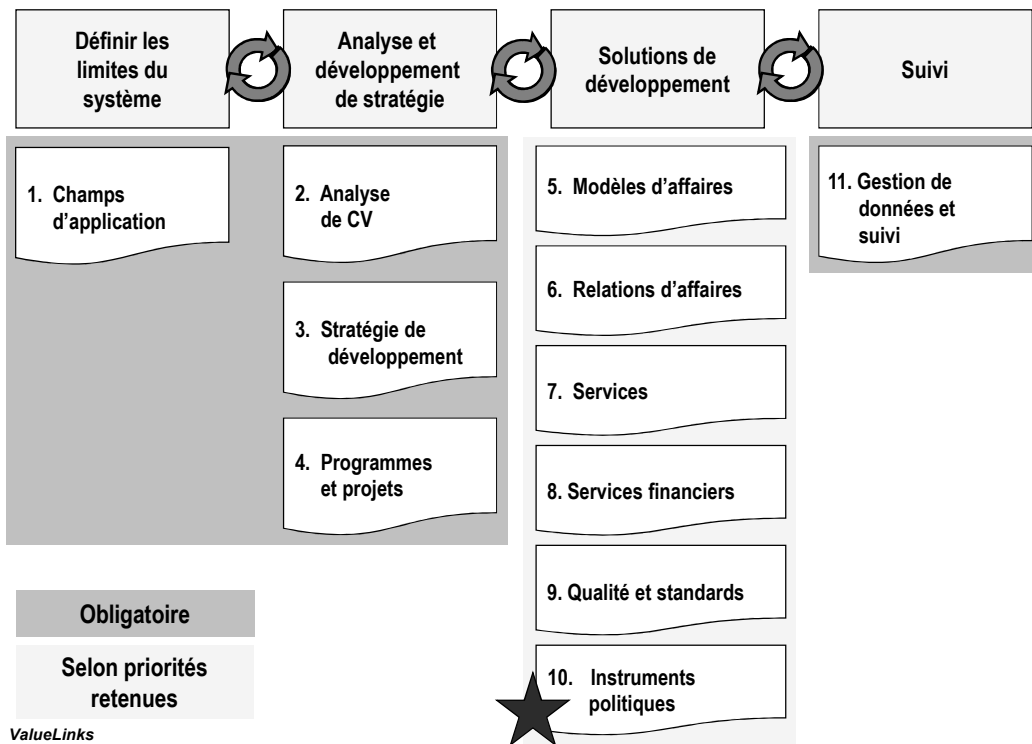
Définir les limites du système

Analyse et développement de stratégie

Solutions de développement

Suivi

1. Champs d'application

2. Analyse de CV

3. Stratégie de développement

4. Programmes et projets

5. Modèles d'affaires

6. Relations d'affaires

7. Services

8. Services financiers

9. Qualité et standards

10. Instruments politiques

11. Gestion de données et suivi

Obligatoire

Selon priorités retenues

ValueLinks